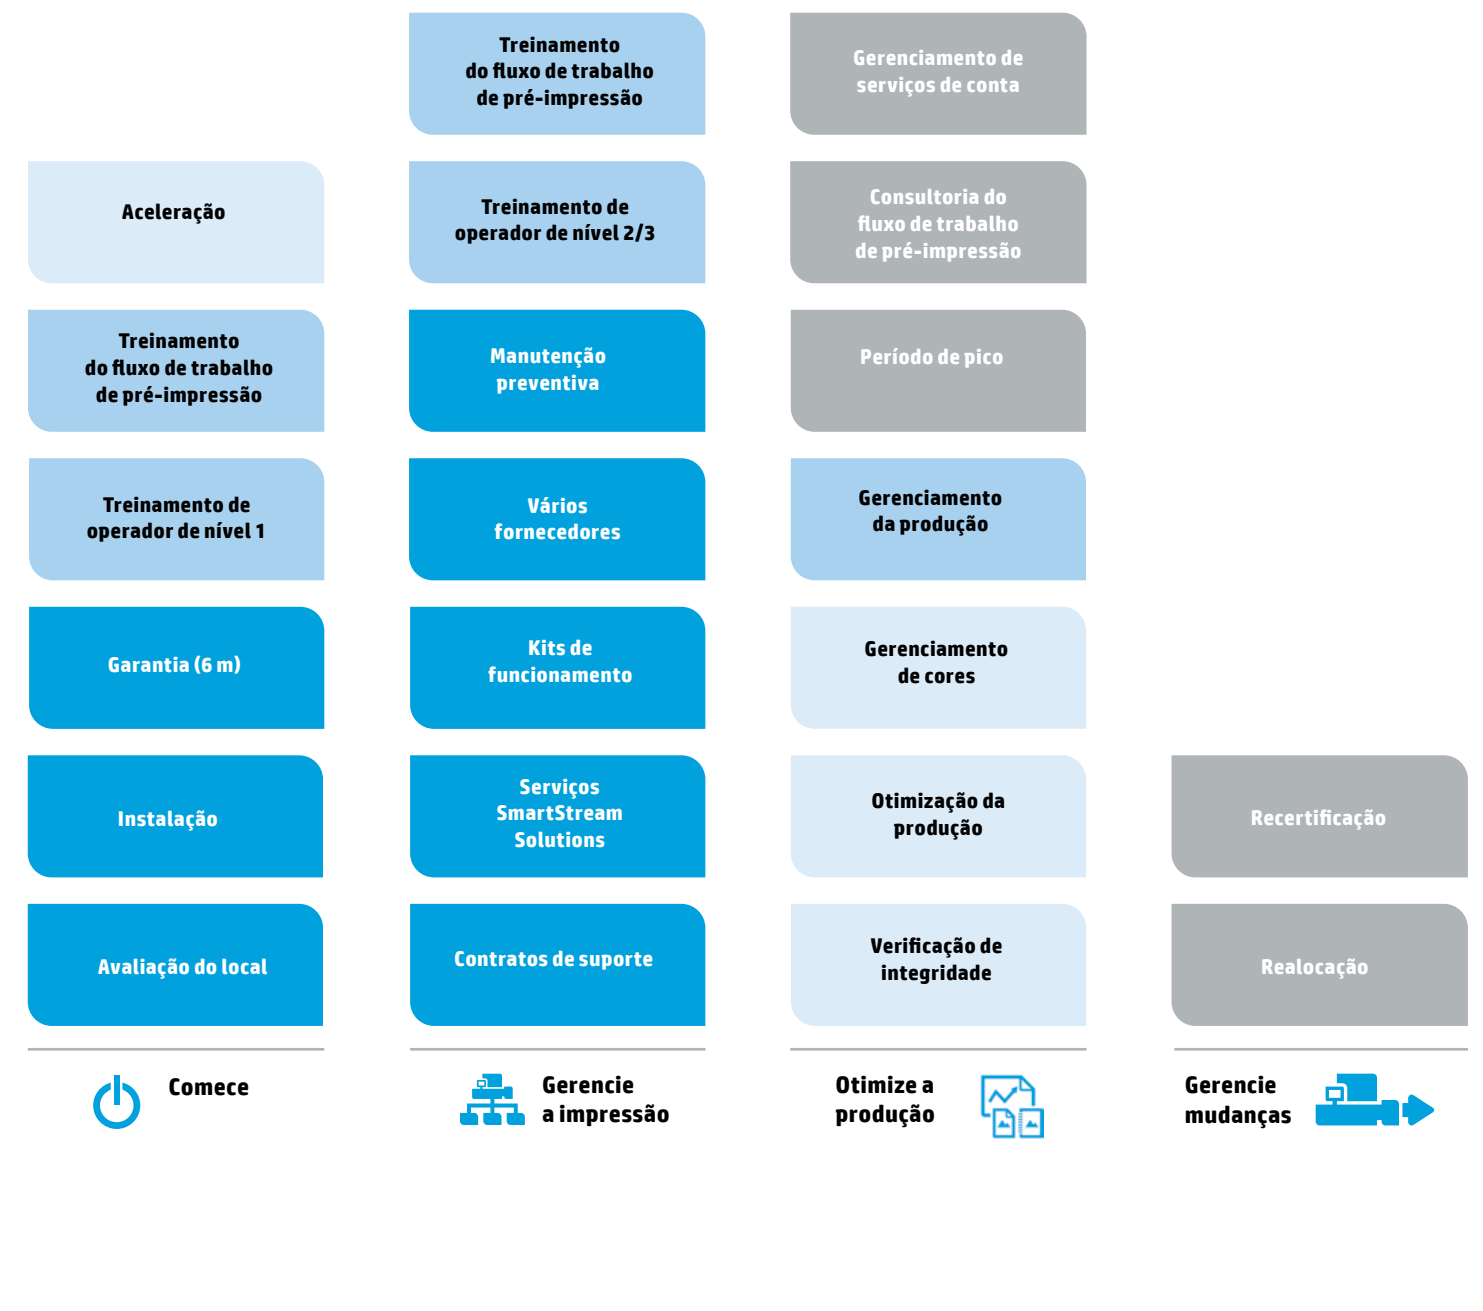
Aceleração

Treinamento do fluxo de trabalho de pré-impressão

Treinamento de operador de nível 1

Garantia (6 m)

Instalação

Avaliação do local

Comece

Treinamento do fluxo de trabalho de pré-impressão

Treinamento de operador de nível 2/3

Manutenção preventiva

Vários fornecedores

Kits de funcionamento

Serviços SmartStream Solutions

Contratos de suporte

Gerencie a impressão

Gerenciamento de serviços de conta

Consultoria do fluxo de trabalho de pré-impressão

Período de pico

Gerenciamento da produção

Gerenciamento de cores

Otimização da produção

Verificação de integridade

Otimize a produção

Recertificação

Realocação

Gerencie mudanças